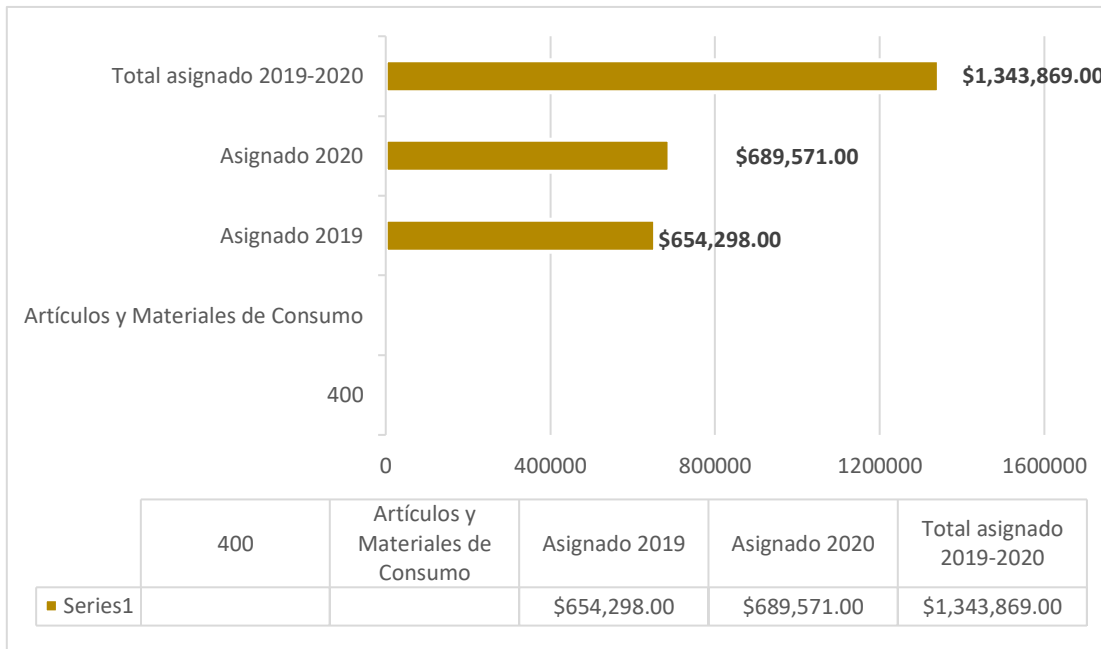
Total asignado 2019-2020
$1,343,869.00

Asignado 2020
$689,571.00

Asignado 2019
$654,298.00

Artículos y Materiales de Consumo

400

0 400000 800000 1200000 1600000

| | 400 | Artículos y Materiales de Consumo | Asignado 2019 | Asignado 2020 | Total asignado 2019-2020 |
|---|---|---|---|---|---|
| Series1 | | | $654,298.00 | $689,571.00 | $1,343,869.00 |